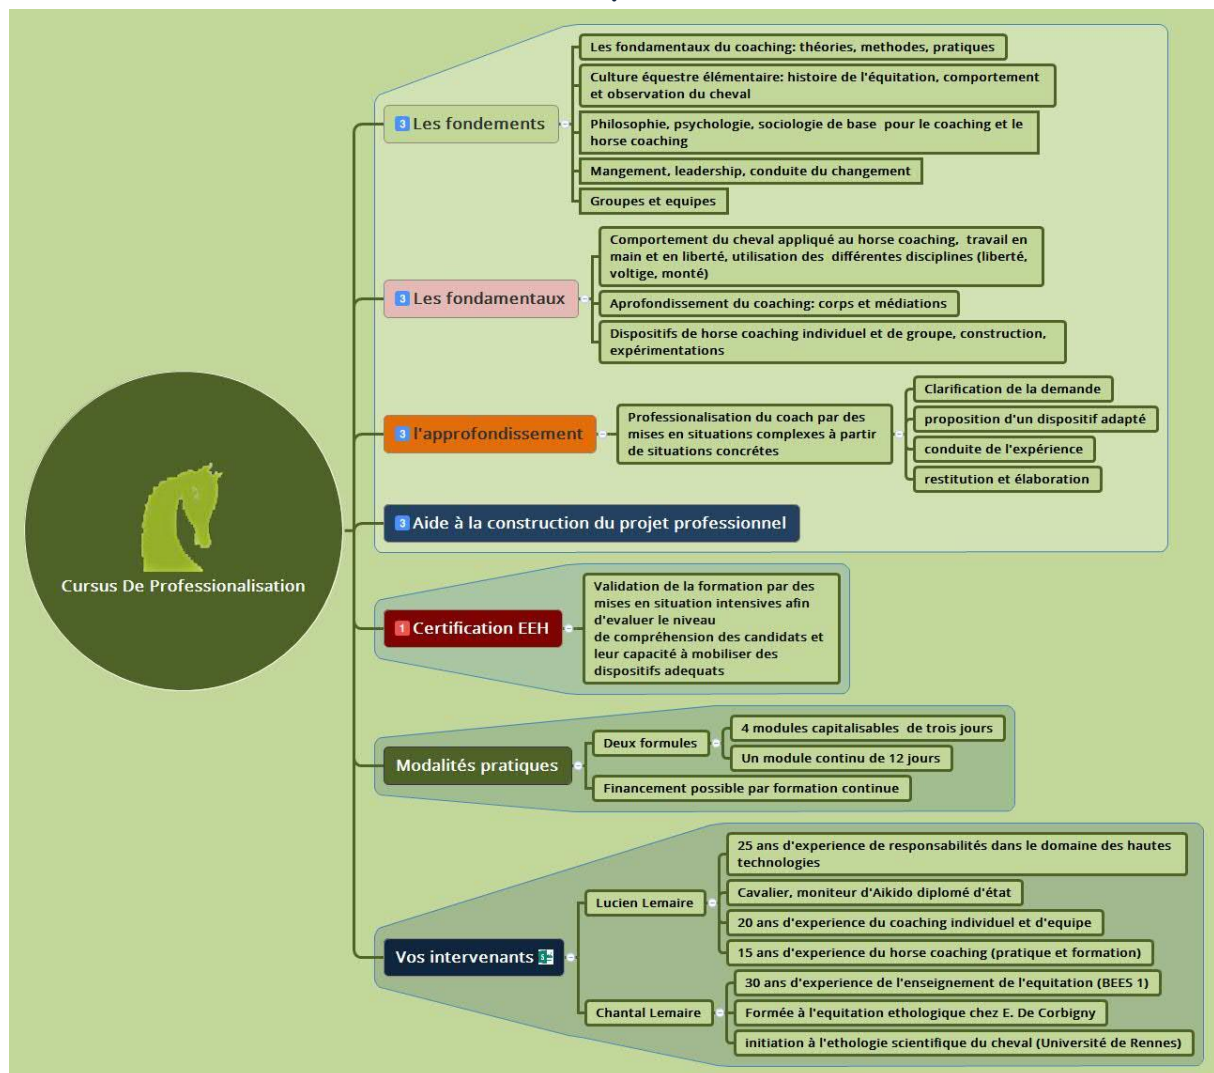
Cursus De Professionalisation

3 Les fondements

Les fondamentaux du coaching: théories, methodes, pratiques

Culture équestre élémentaire: histoire de l'équitation, comportement et observation du cheval

Philosophie, psychologie, sociologie de base pour le coaching et le horse coaching

Mangement, leadership, conduite du changement

Groupes et equipes

3 Les fondamentaux

Comportement du cheval appliqué au horse coaching, travail en main et en liberté, utilisation des différentes disciplines (liberté, voltige, monté)

Aprofondissement du coaching: corps et médiations

Dispositifs de horse coaching individuel et de groupe, construction, expérimentations

3 l'approfondissement

Professionalisation du coach par des mises en situations complexes à partir de situations concrètes

Clarification de la demande

proposition d'un dispositif adapté

conduite de l'expérience

restitution et élaboration

3 Aide à la construction du projet professionnel

1 Certification EEH

Validation de la formation par des mises en situation intensives afin d'evaluer le niveau de compréhension des candidats et leur capacité à mobiliser des dispositifs adequats

Modalités pratiques

Deux formules

4 modules capitalisables de trois jours

Un module continu de 12 jours

Financement possible par formation continue

Vos intervenants

Lucien Lemaire

25 ans d'experience de responsabilités dans le domaine des hautes technologies

Cavalier, moniteur d'Aikido diplomé d'état

20 ans d'experience du coaching individuel et d'equipe

15 ans d'experience du horse coaching (pratique et formation)

Chantal Lemaire

30 ans d'experience de l'enseignement de l'equitation (BEES 1)

Formée à l'equitation ethologique chez E. De Corbigny

initiation à l'ethologie scientifique du cheval (Université de Rennes)